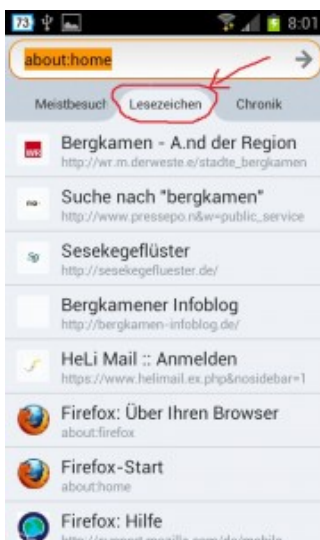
73 8:01

about:home

Meistbesucht Lesezeichen Chronik

Bergkamen - A.nd der Region
http://wr.m.derweste.e/stadte_bergkamen

Suche nach "bergkamen"
http://www.pressepo.n&w=public_service

Sesekegeflüster
http://sesekegefluester.de/

Bergkamener Infoblog
http://bergkamen-infoblog.de/

HeLi Mail :: Anmelden
https://www.helimail.ex.php&nosidebar=1

Firefox: Über Ihren Browser
about:firefox

Firefox-Start
about:home

Firefox: Hilfe
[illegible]